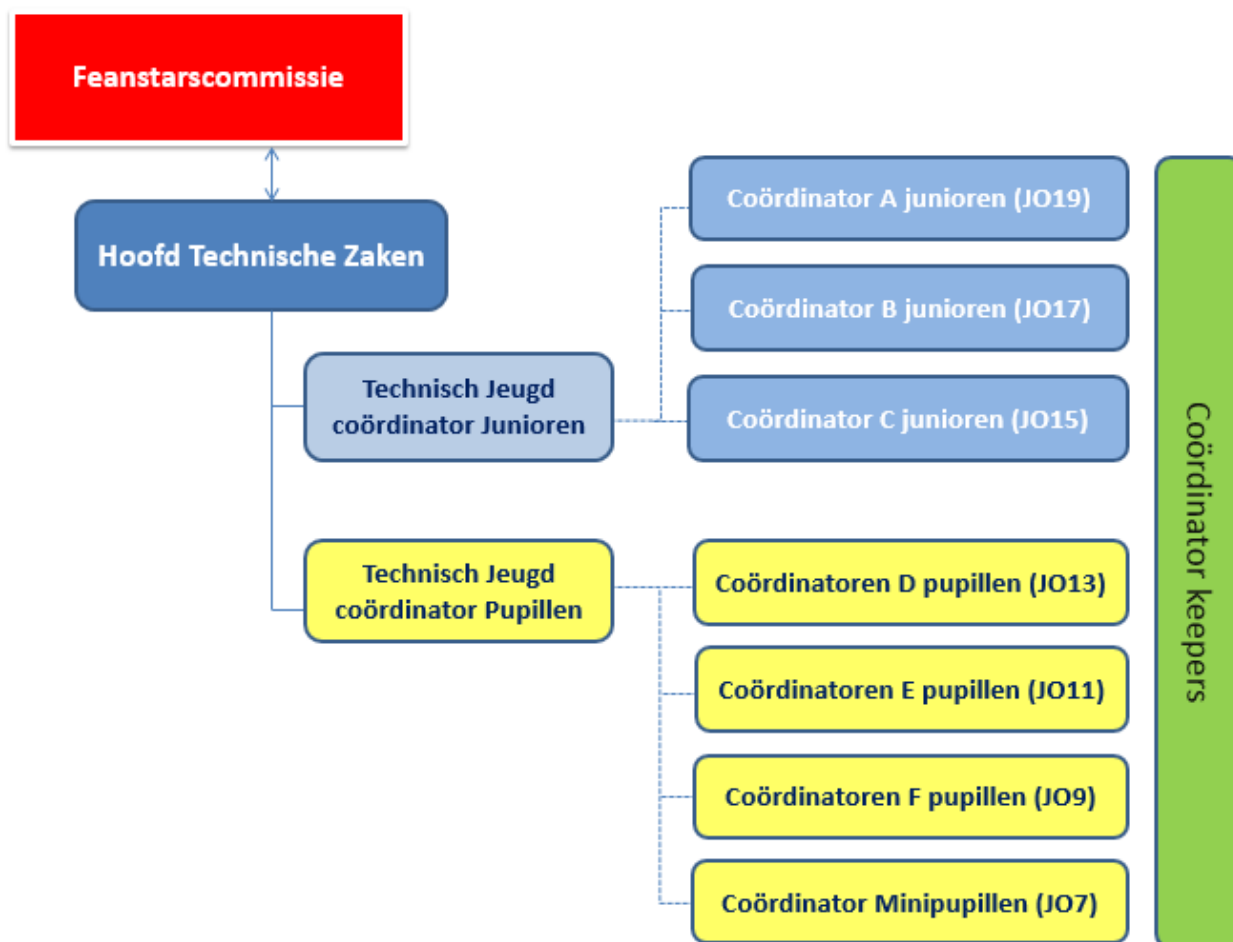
Feanstarscommissie

Hoofd Technische Zaken

Technisch Jeugd coördinator Junioren

Coördinator A junioren (JO19)

Coördinator B junioren (JO17)

Coördinator C junioren (JO15)

Technisch Jeugd coördinator Pupillen

Coördinatoren D pupillen (JO13)

Coördinatoren E pupillen (JO11)

Coördinatoren F pupillen (JO9)

Coördinator Minipupillen (JO7)

Coördinator keepers